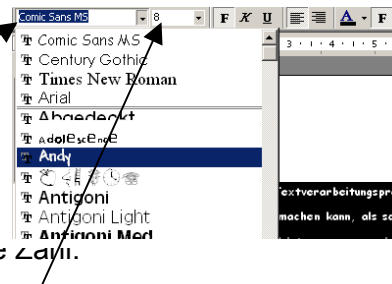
Comic Sans MS
8
F K U
A F
3 · 1 · 4 · 1 · 5 ·
Comic Sans MS
Century Gothic
Times New Roman
Arial
Abgedeckt
adolescence
Andy
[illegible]
Antigoni
Antigoni Light
Antigoni Med
Textverarbeitungspr
machen kann, als so
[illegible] Zahl.